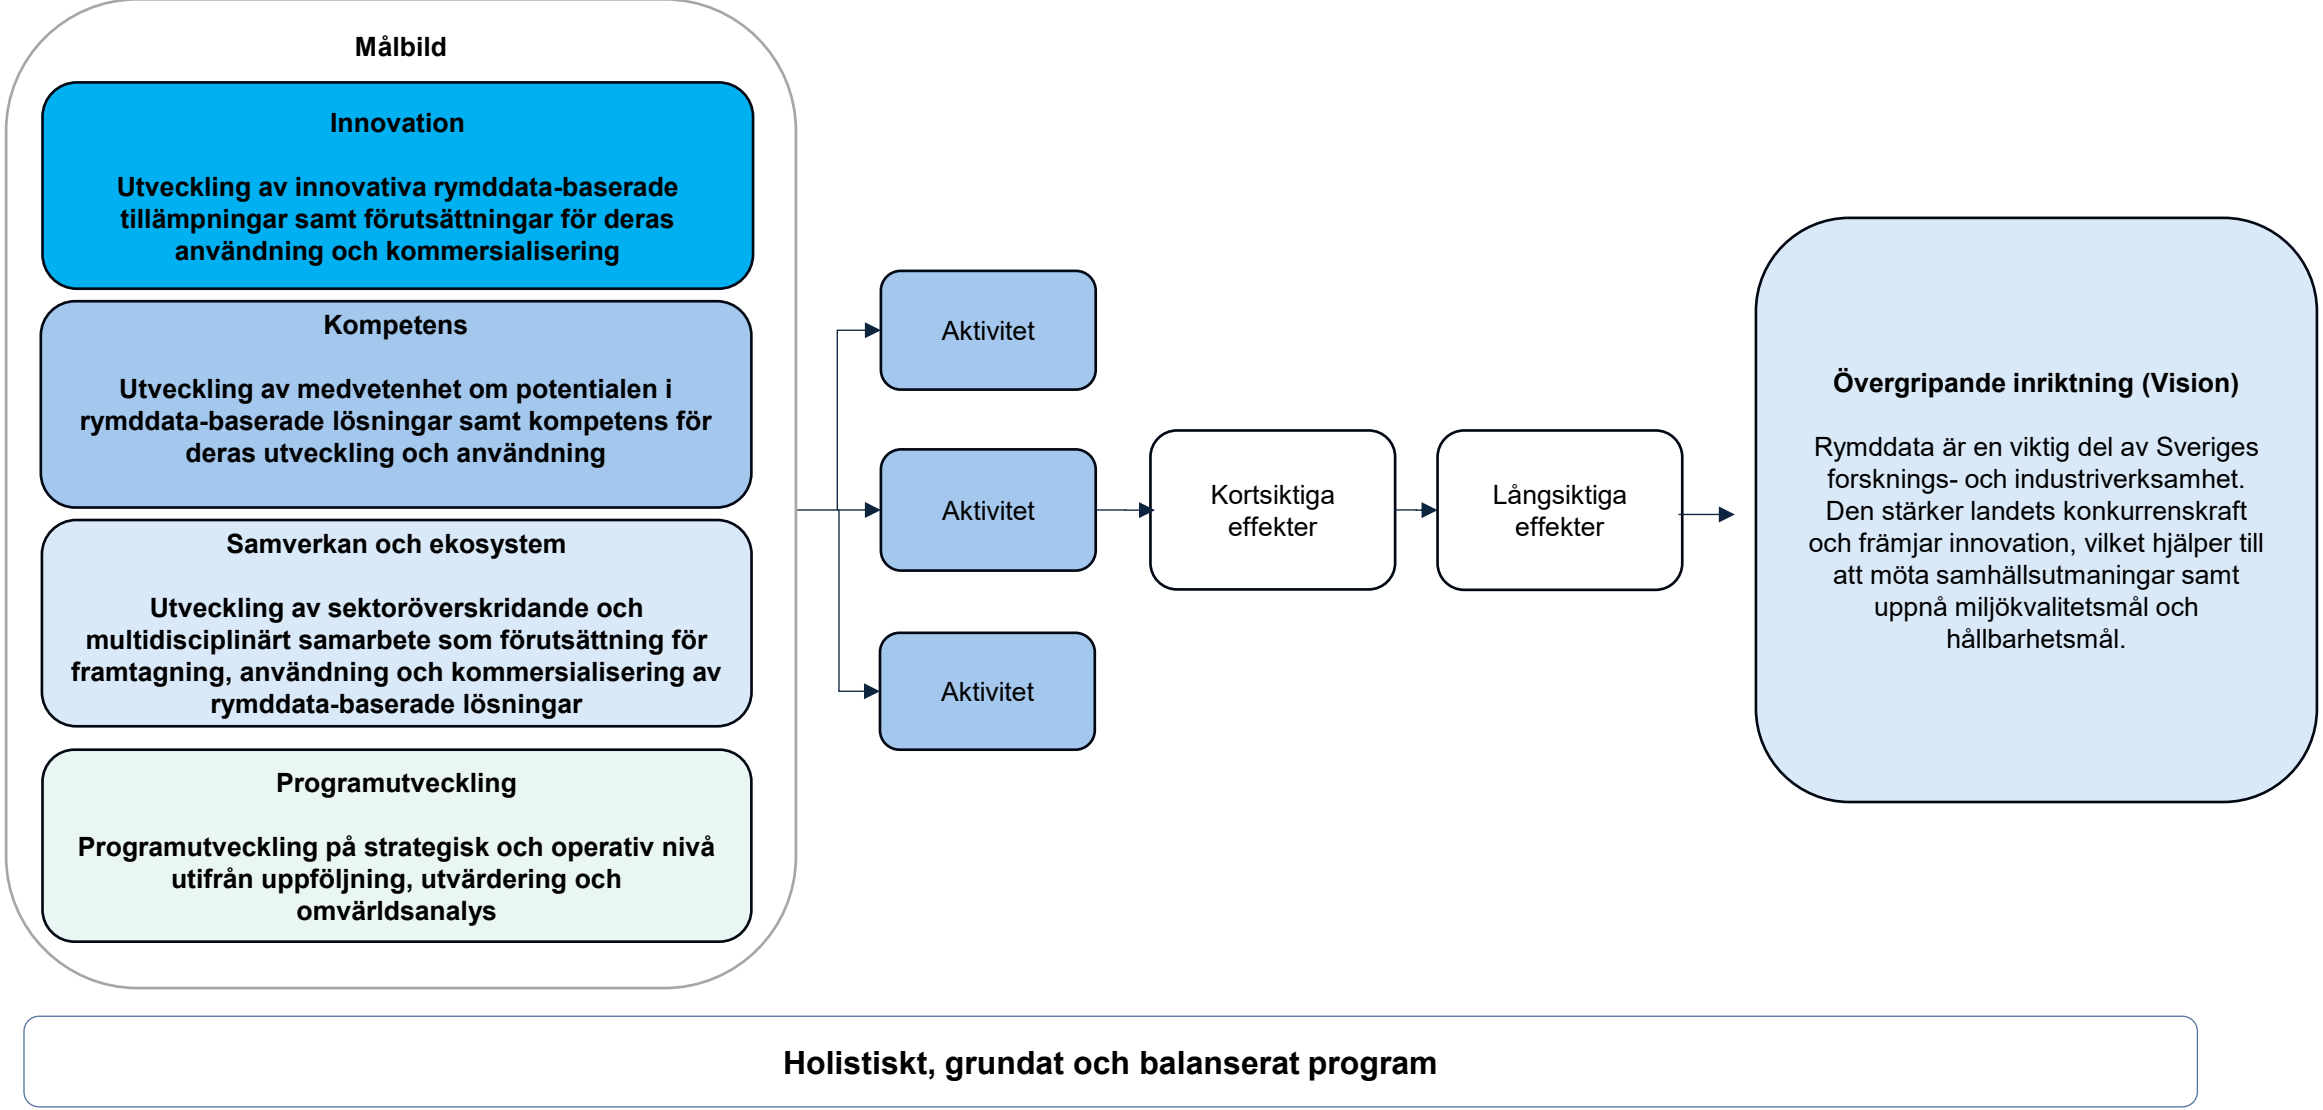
Målbild

Innovation

Utveckling av innovativa rymddata-baserade tillämpningar samt förutsättningar för deras användning och kommersialisering

Kompetens

Utveckling av medvetenhet om potentialen i rymddata-baserade lösningar samt kompetens för deras utveckling och användning

Samverkan och ekosystem

Utveckling av sektoröverskridande och multidisciplinärt samarbete som förutsättning för framtagning, användning och kommersialisering av rymddata-baserade lösningar

Programutveckling

Programutveckling på strategisk och operativ nivå utifrån uppföljning, utvärdering och omvärldsanalys

Aktivitet

Aktivitet

Aktivitet

Kortsiktiga effekter

Långsiktiga effekter

Övergripande inriktning (Vision)

Rymddata är en viktig del av Sveriges forsknings- och industriverksamhet. Den stärker landets konkurrenskraft och främjar innovation, vilket hjälper till att möta samhällsutmaningar samt uppnå miljökvalitetsmål och hållbarhetsmål.

Holistiskt, grundat och balanserat program